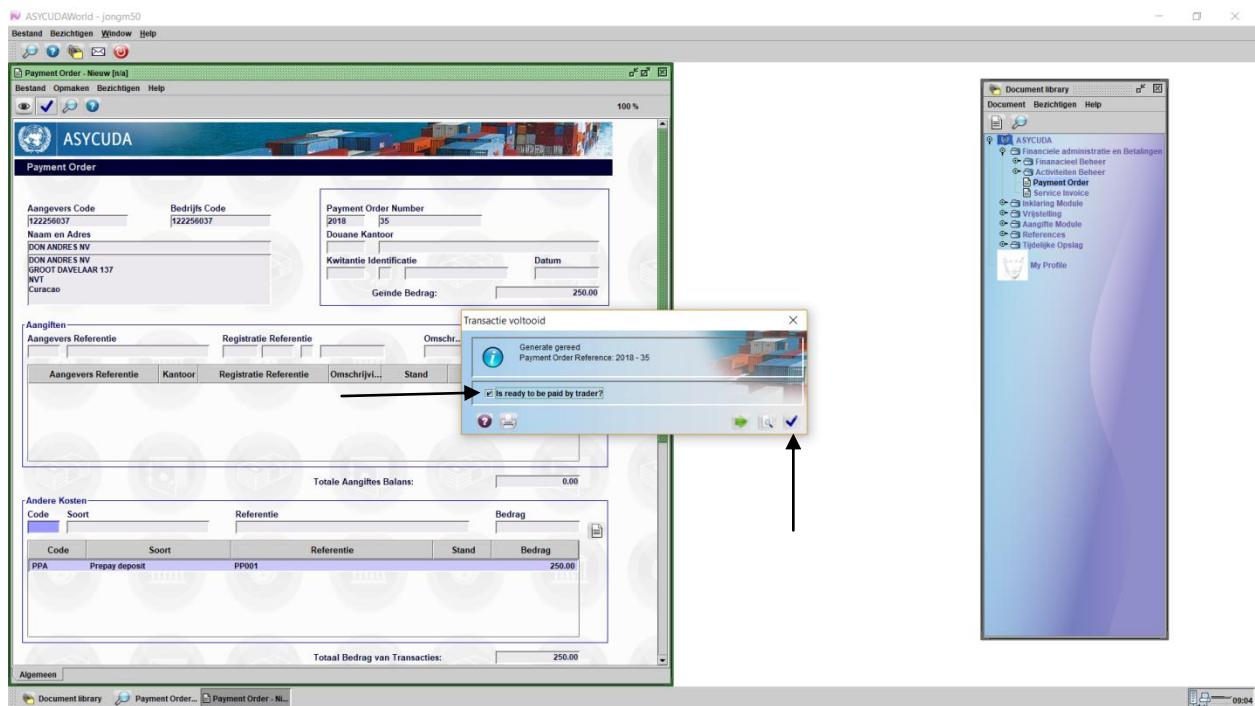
ASYCUDAWorld - jongm50
Bestand Bezichtigen Window Help

Payment Order - Nieuw [n/a]
Bestand Opmaken Bezichtigen Help
100 %

ASYCUDA
Payment Order

Aangevers Code
122256037
Bedrijfs Code
122256037
Naam en Adres
DON ANDRES NV
DON ANDRES NV
GROOT DAVELAAR 137
NVT
Curacao

Payment Order Number
2018 35
Douane Kantoor
Kwitantie Identificatie
Datum
Geïnde Bedrag: 250.00

Aangiften
Aangevers Referentie
Registratie Referentie
Omschr...

| Aangevers Referentie | Kantoor | Registratie Referentie | Omschrijvi... | Stand |
|---|---|---|---|---|

Totale Aangiftes Balans: 0.00

Andere Kosten
Code Soort
Referentie
Bedrag

| Code | Soort | Referentie | Stand | Bedrag |
|---|---|---|---|---|
| PPA | Prepay deposit | PP001 | | 250.00 |

Totaal Bedrag van Transacties: 250.00

Algemeen

Transactie voltooid
Generate gereed
Payment Order Reference: 2018 - 35
Is ready to be paid by trader?

Document library
Document Bezichtigen Help
ASYCUDA
Financiele administratie en Betalingen
Financieel Beheer
Activiteiten Beheer
Payment Order
Service Invoice
Inklaring Module
Vrijstelling
Aangifte Module
References
Tijdelijke Opslag
My Profile

Document library Payment Order... Payment Order - Ni...
09:04